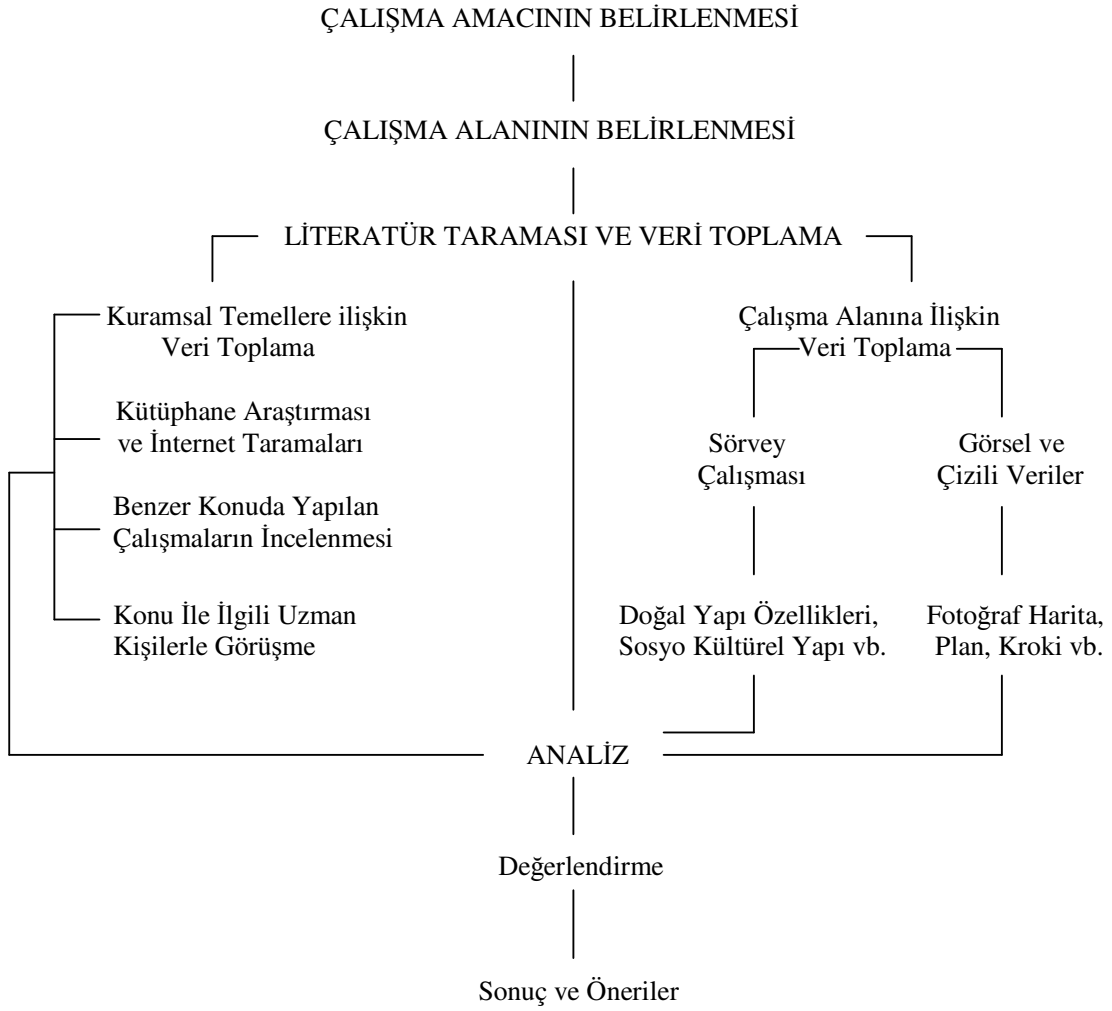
ÇALIŞMA AMACININ BELİRLENMESİ

ÇALIŞMA ALANININ BELİRLENMESİ

LİTERATÜR TARAMASI VE VERİ TOPLAMA

Kuramsal Temellere ilişkin Veri Toplama

Kütüphane Araştırması ve İnternet Taramaları

Benzer Konuda Yapılan Çalışmaların İncelenmesi

Konu İle İlgili Uzman Kişilerle Görüşme

Çalışma Alanına İlişkin Veri Toplama

Sörvey Çalışması

Görsel ve Çizili Veriler

Doğal Yapı Özellikleri, Sosyo Kültürel Yapı vb.

Fotoğraf Harita, Plan, Kroki vb.

ANALİZ

Değerlendirme

Sonuç ve Öneriler